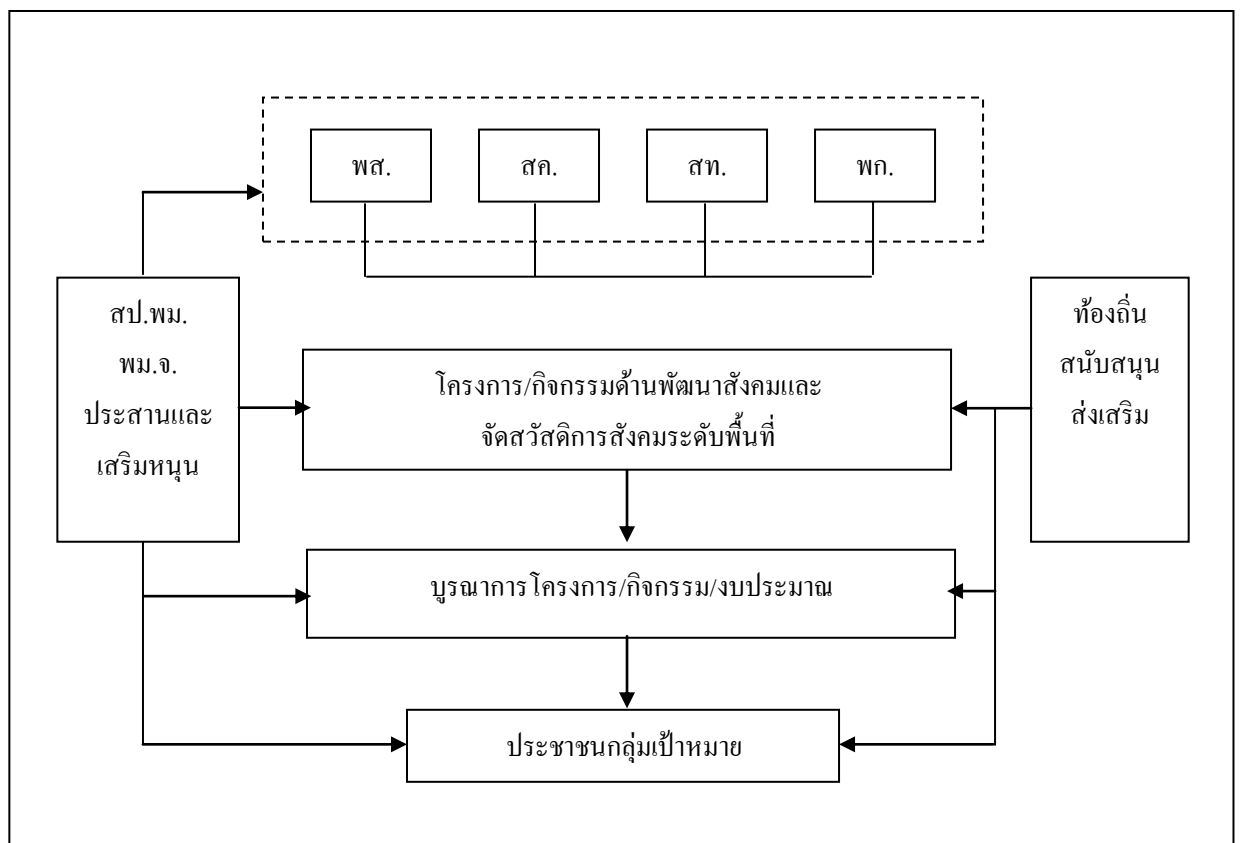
พส.

สค.

สท.

พก.

สป.พม.
พม.จ.
ประสานและ
เสริมหนุน

โครงการ/กิจกรรมด้านพัฒนาสังคมและ
จัดสวัสดิการสังคมระดับพื้นที่

ท้องถิ่น
สนับสนุน
ส่งเสริม

บูรณาการโครงการ/กิจกรรม/งบประมาณ

ประชาชนกลุ่มเป้าหมาย